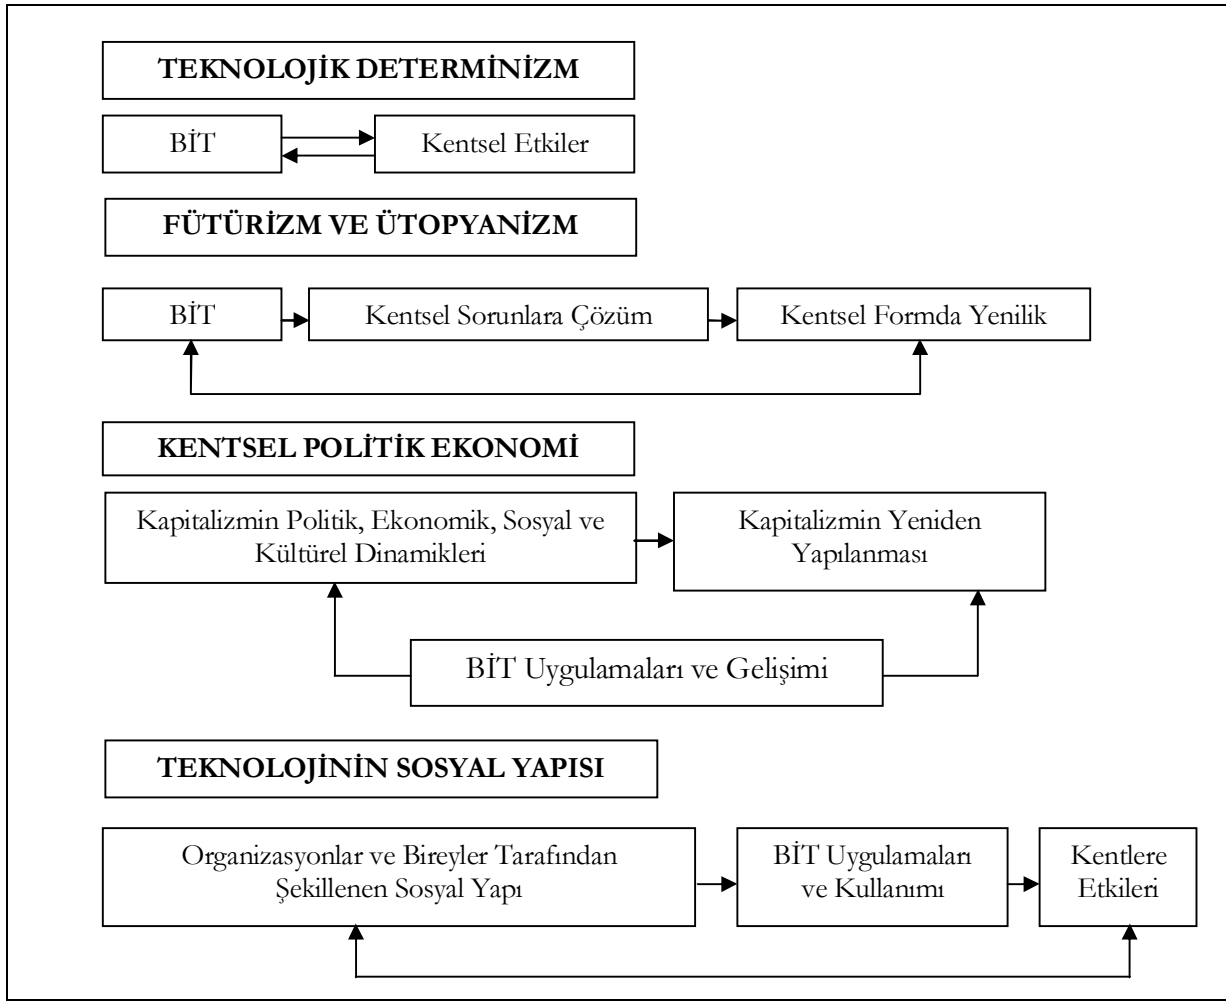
TEKNOLOJİK DETERMİNİZM

BİT

Kentsel Etkiler

FÜTÜRİZM VE ÜTOPYANİZM

BİT

Kentsel Sorunlara Çözüm

Kentsel Formda Yenilik

KENTSEL POLİTİK EKONOMİ

Kapitalizmin Politik, Ekonomik, Sosyal ve Kültürel Dinamikleri

Kapitalizmin Yeniden Yapılanması

BİT Uygulamaları ve Gelişimi

TEKNOLOJİNİN SOSYAL YAPISI

Organizasyonlar ve Bireyler Tarafından Şekillenen Sosyal Yapı

BİT Uygulamaları ve Kullanımı

Kentlere Etkileri